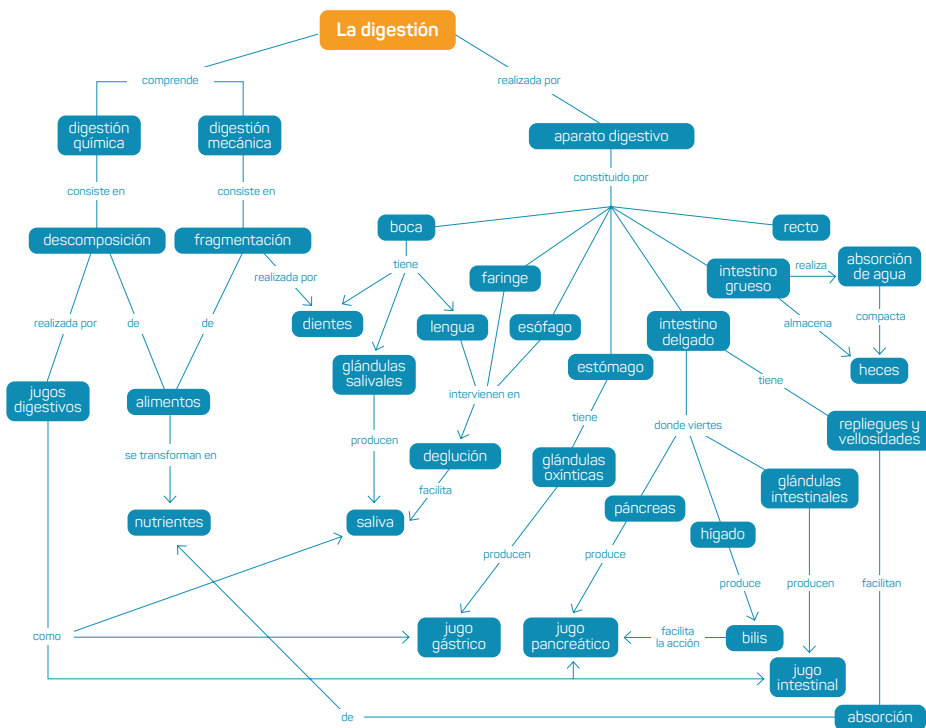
La digestión

comprende

realizada por

digestión química

digestión mecánica

aparato digestivo

consiste en

consiste en

constituido por

descomposición

fragmentación

boca

recto

realizada por

tiene

faringe

intestino grueso

realiza

absorción de agua

realizada por

de

de

dientes

lengua

esófago

intestino delgado

almacena

compacta

glándulas salivales

estómago

heces

jugos digestivos

alimentos

intervienen en

tiene

tiene

repliegues y vellosidades

producen

donde viertes

deglución

se transforman en

glándulas oxínticas

glándulas intestinales

facilita

páncreas

nutrientes

saliva

hígado

producen

produce

produce

producen

facilitan

como

jugo gástrico

jugo pancreático

facilita la acción

bilis

jugo intestinal

de

absorción